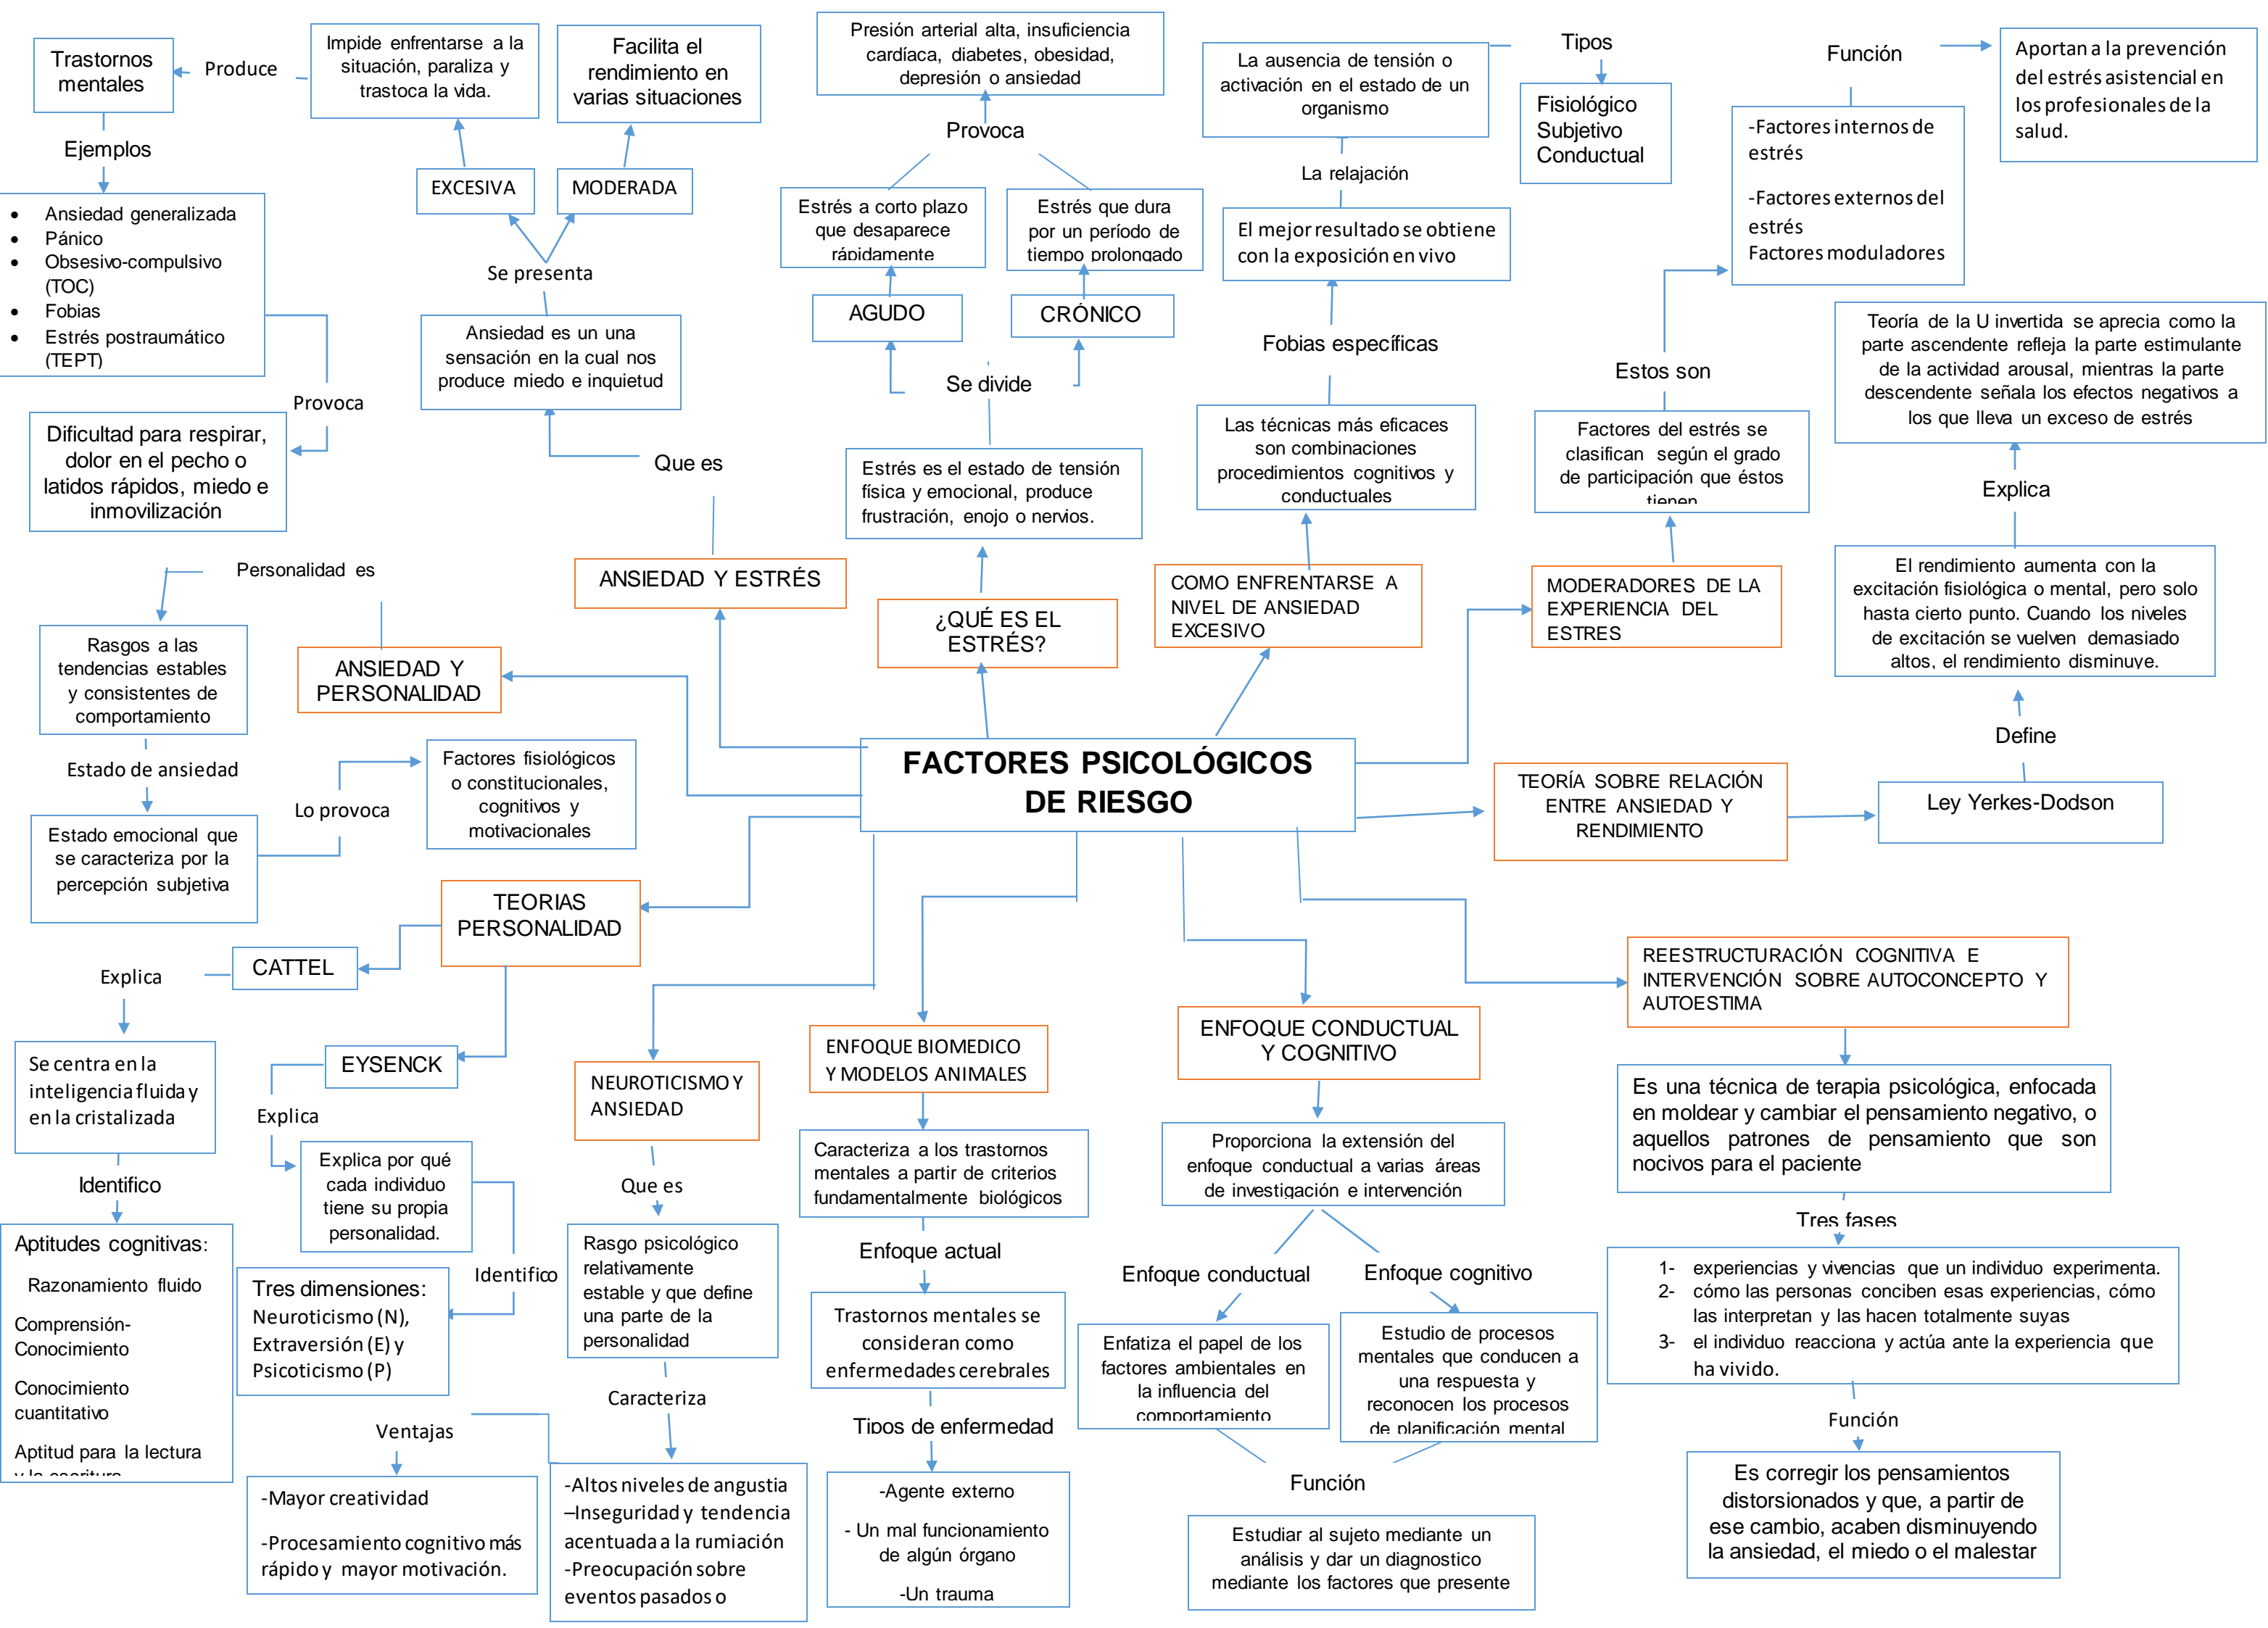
FACTORES PSICOLÓGICOS DE RIESGO

Trastornos mentales

Produce

Impide enfrentarse a la situación, paraliza y trastoca la vida.

Facilita el rendimiento en varias situaciones

EXCESIVA

MODERADA

Se presenta

Ansiedad es un una sensación en la cual nos produce miedo e inquietud

Que es

ANSIEDAD Y ESTRÉS

Ejemplos

- Ansiedad generalizada
- Pánico
- Obsesivo-compulsivo (TOC)
- Fobias
- Estrés postraumático (TEPT)

Provoca

Dificultad para respirar, dolor en el pecho o latidos rápidos, miedo e inmovilización

Presión arterial alta, insuficiencia cardíaca, diabetes, obesidad, depresión o ansiedad

Provoca

Estrés a corto plazo que desaparece rápidamente

Estrés que dura por un período de tiempo prolongado

AGUDO

CRÓNICO

Se divide

Estrés es el estado de tensión física y emocional, produce frustración, enojo o nervios.

¿QUÉ ES EL ESTRÉS?

La ausencia de tensión o activación en el estado de un organismo

La relajación

El mejor resultado se obtiene con la exposición en vivo

Fobias específicas

Las técnicas más eficaces son combinaciones procedimientos cognitivos y conductuales

COMO ENFRENTARSE A NIVEL DE ANSIEDAD EXCESIVO

Tipos

Fisiológico
Subjetivo
Conductual

Función

Aportan a la prevención del estrés asistencial en los profesionales de la salud.

-Factores internos de estrés

-Factores externos del estrés
Factores moduladores

Estos son

Factores del estrés se clasifican según el grado de participación que éstos tienen

MODERADORES DE LA EXPERIENCIA DEL ESTRES

Teoría de la U invertida se aprecia como la parte ascendente refleja la parte estimulante de la actividad arousal, mientras la parte descendente señala los efectos negativos a los que lleva un exceso de estrés

Explica

El rendimiento aumenta con la excitación fisiológica o mental, pero solo hasta cierto punto. Cuando los niveles de excitación se vuelven demasiado altos, el rendimiento disminuye.

Define

Ley Yerkes-Dodson

TEORÍA SOBRE RELACIÓN ENTRE ANSIEDAD Y RENDIMIENTO

Personalidad es

Rasgos a las tendencias estables y consistentes de comportamiento

ANSIEDAD Y PERSONALIDAD

Estado de ansiedad

Estado emocional que se caracteriza por la percepción subjetiva

Lo provoca

Factores fisiológicos o constitucionales, cognitivos y motivacionales

TEORIAS PERSONALIDAD

CATTEL

Explica

Se centra en la inteligencia fluida y en la cristalizada

Identifico

Aptitudes cognitivas:
Razonamiento fluido
Comprensión-Conocimiento
Conocimiento cuantitativo
Aptitud para la lectura y la escritura

EYSENCK

Explica

Explica por qué cada individuo tiene su propia personalidad.

Identifico

Tres dimensiones: Neuroticismo (N), Extraversión (E) y Psicoticismo (P)

Ventajas

-Mayor creatividad

-Procesamiento cognitivo más rápido y mayor motivación.

NEUROTICISMO Y ANSIEDAD

Que es

Rasgo psicológico relativamente estable y que define una parte de la personalidad

Caracteriza

-Altos niveles de angustia
–Inseguridad y tendencia acentuada a la rumiación
-Preocupación sobre eventos pasados o

ENFOQUE BIOMEDICO Y MODELOS ANIMALES

Caracteriza a los trastornos mentales a partir de criterios fundamentalmente biológicos

Enfoque actual

Trastornos mentales se consideran como enfermedades cerebrales

Tipos de enfermedad

-Agente externo

- Un mal funcionamiento de algún órgano

-Un trauma

ENFOQUE CONDUCTUAL Y COGNITIVO

Proporciona la extensión del enfoque conductual a varias áreas de investigación e intervención

Enfoque conductual

Enfoque cognitivo

Enfatiza el papel de los factores ambientales en la influencia del comportamiento

Estudio de procesos mentales que conducen a una respuesta y reconocen los procesos de planificación mental

Función

Estudiar al sujeto mediante un análisis y dar un diagnostico mediante los factores que presente

REESTRUCTURACIÓN COGNITIVA E INTERVENCIÓN SOBRE AUTOCONCEPTO Y AUTOESTIMA

Es una técnica de terapia psicológica, enfocada en moldear y cambiar el pensamiento negativo, o aquellos patrones de pensamiento que son nocivos para el paciente

Tres fases

1- experiencias y vivencias que un individuo experimenta.
2- cómo las personas conciben esas experiencias, cómo las interpretan y las hacen totalmente suyas
3- el individuo reacciona y actúa ante la experiencia que ha vivido.

Función

Es corregir los pensamientos distorsionados y que, a partir de ese cambio, acaben disminuyendo la ansiedad, el miedo o el malestar